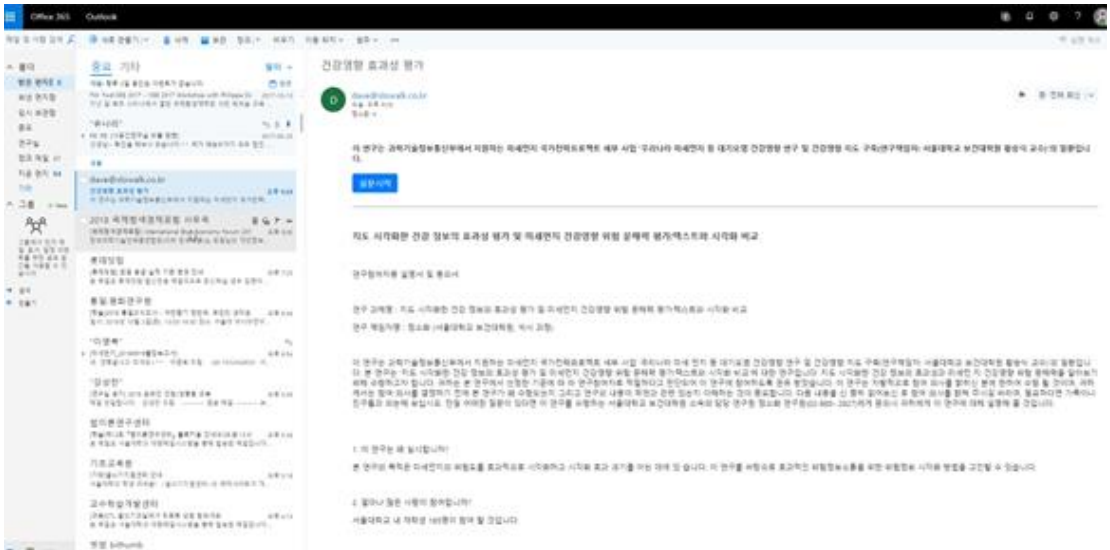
Office 365 Outlook

중요 기타

dave@dowalk.co.kr

2018 세계혁신포럼 사무국

건강영향 효과성 평가

dave@dowalk.co.kr

설문시작

지도 시각화된 건강 정보의 효과성 평가 및 미세먼지 건강영향 위험 문해력 평가텍스트와 시각화 비교

연구참여자용 설명서 및 동의서

1. 이 연구는 왜 실시합니까?

2. 얼마나 많은 사람이 참여합니까?

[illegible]